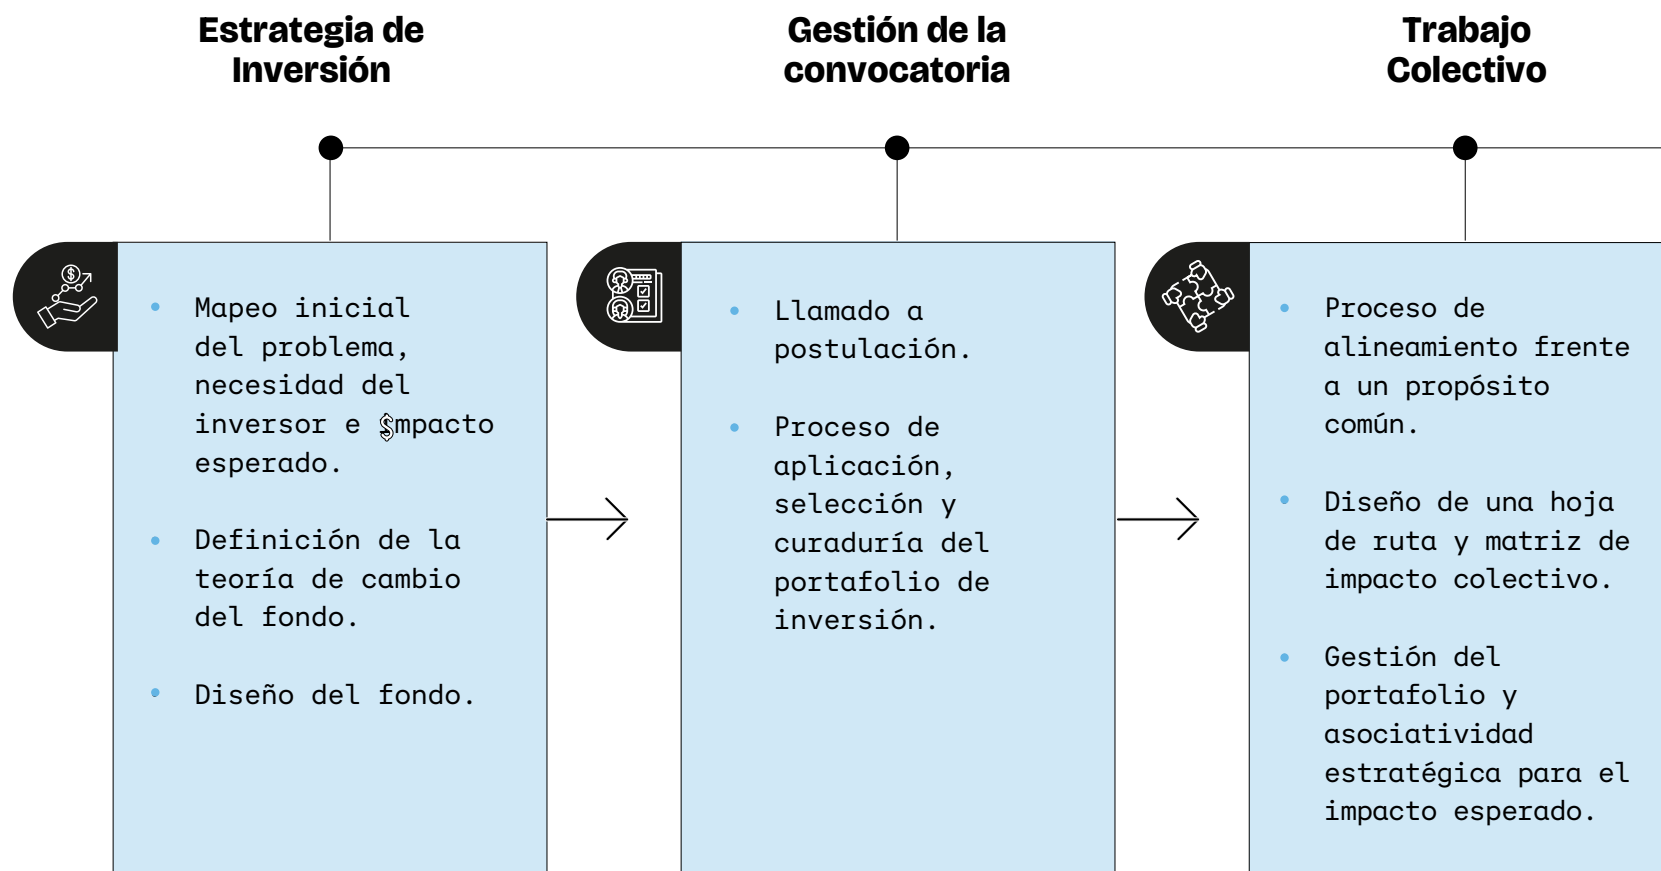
Estrategia de Inversión

Gestión de la convocatoria

Trabajo Colectivo

- Mapeo inicial del problema, necesidad del inversor e $impacto esperado.

- Definición de la teoría de cambio del fondo.

- Diseño del fondo.

- Llamado a postulación.

- Proceso de aplicación, selección y curaduría del portafolio de inversión.

- Proceso de alineamiento frente a un propósito común.

- Diseño de una hoja de ruta y matriz de impacto colectivo.

- Gestión del portafolio y asociatividad estratégica para el impacto esperado.